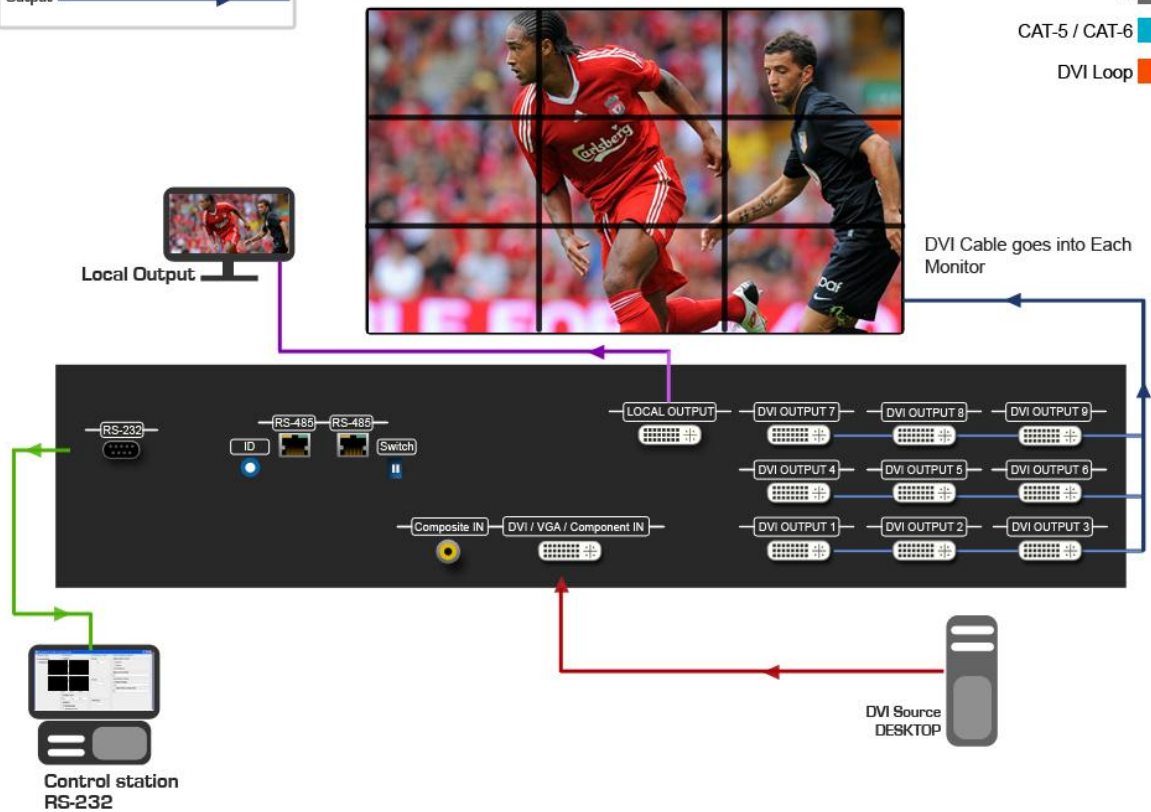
Output

CAT-5 / CAT-6

DVI Loop

Local Output

DVI Cable goes into Each Monitor

RS-232

RS-485

RS-485

ID

Switch

LOCAL OUTPUT

DVI OUTPUT 7

DVI OUTPUT 8

DVI OUTPUT 9

DVI OUTPUT 4

DVI OUTPUT 5

DVI OUTPUT 6

Composite IN

DVI / VGA / Component IN

DVI OUTPUT 1

DVI OUTPUT 2

DVI OUTPUT 3

DVI Source DESKTOP

Control station RS-232